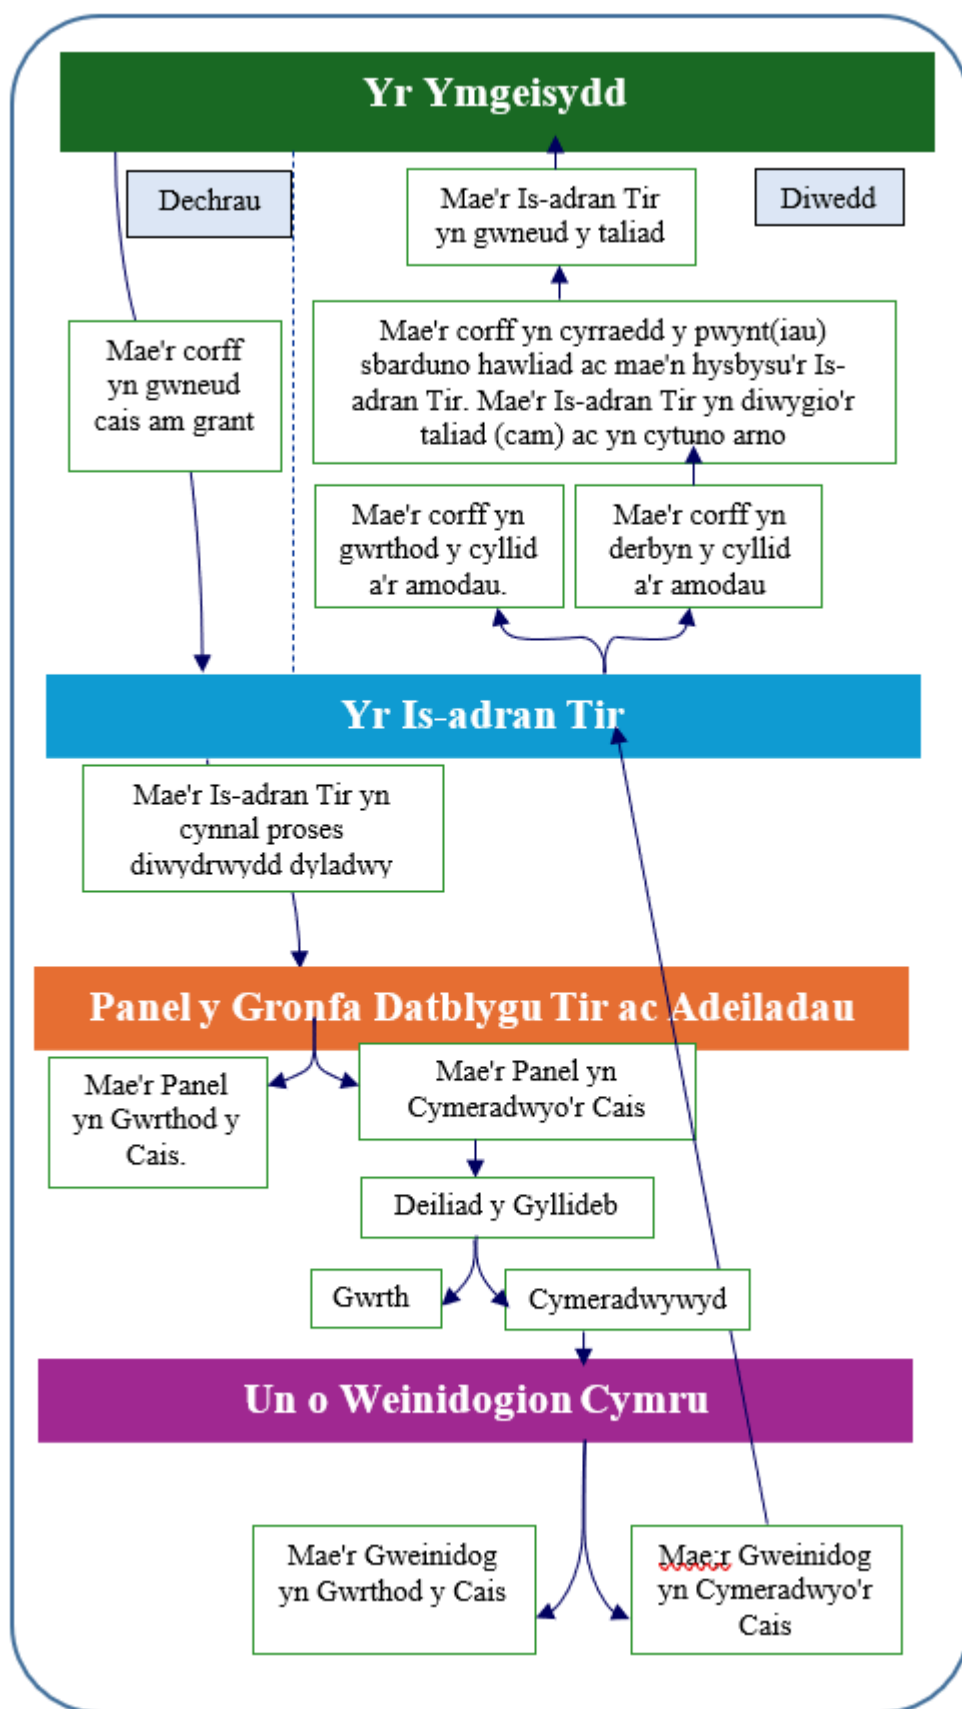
Yr Ymgeisydd

Dechrau

Mae'r Is-adran Tir yn gwneud y taliad

Diwedd

Mae'r corff yn gwneud cais am grant

Mae'r corff yn cyrraedd y pwynt(iau) sbarduno hawliad ac mae'n hysbysu'r Is-adran Tir. Mae'r Is-adran Tir yn diwygio'r taliad (cam) ac yn cytuno arno

Mae'r corff yn gwrthod y cyllid a'r amodau.

Mae'r corff yn derbyn y cyllid a'r amodau

Yr Is-adran Tir

Mae'r Is-adran Tir yn cynnal proses diwydrwydd dyladwy

Panel y Gronfa Datblygu Tir ac Adeiladau

Mae'r Panel yn Gwrthod y Cais.

Mae'r Panel yn Cymeradwyo'r Cais

Deiliad y Gyllideb

Gwrth

Cymeradwywyd

Un o Weinidogion Cymru

Mae'r Gweinidog yn Gwrthod y Cais

Mae;r Gweinidog yn Cymeradwyo'r Cais